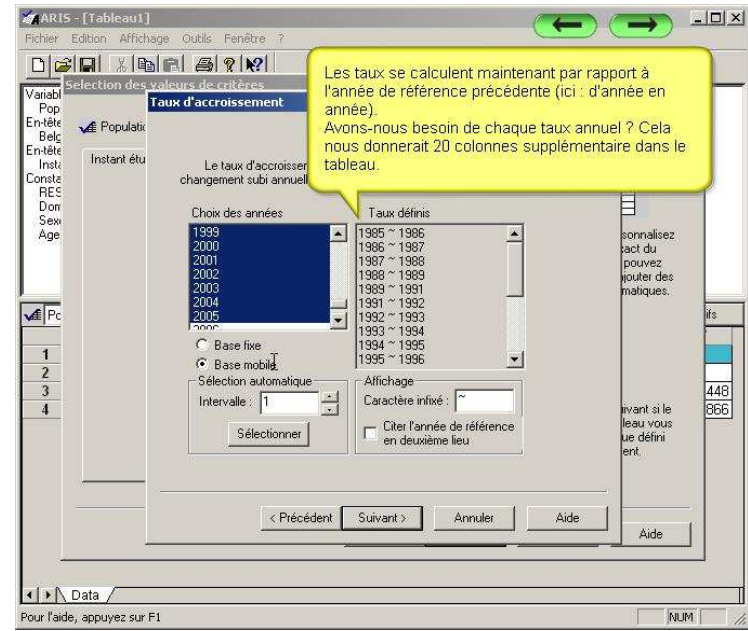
ARIS - [Tableau1]

Fichier Edition Affichage Outils Fenêtre ?

Sélection des valeurs de critères

Variabl Pop En-tête Belg En-tête Insta Consta RES Dom Sexe Age

Populatio

Instant étu

Taux d'accroissement

Les taux se calculent maintenant par rapport à l'année de référence précédente (ici : d'année en année).
Avons-nous besoin de chaque taux annuel ? Cela nous donnerait 20 colonnes supplémentaire dans le tableau.

Le taux d'accroisse changement subi annuell

Choix des années

1999
2000
2001
2002
2003
2004
2005

Taux définis

1985 ~ 1986
1986 ~ 1987
1987 ~ 1988
1988 ~ 1989
1989 ~ 1991
1991 ~ 1992
1992 ~ 1993
1993 ~ 1994
1994 ~ 1995
1995 ~ 1996

Base fixe
Base mobile

Sélection automatique
Intervalle : 1
Sélectionner

Affichage
Caractère infixé : ~
Citer l'année de référence en deuxième lieu

sonnalisez act du pouvez jouter des matiques.

ifs

1
2
3
4

448
866

ivant si le leau vous ue défini ent.

< Précédent
Suivant >
Annuler
Aide

Aide

Data

Pour l'aide, appuyez sur F1

NUM